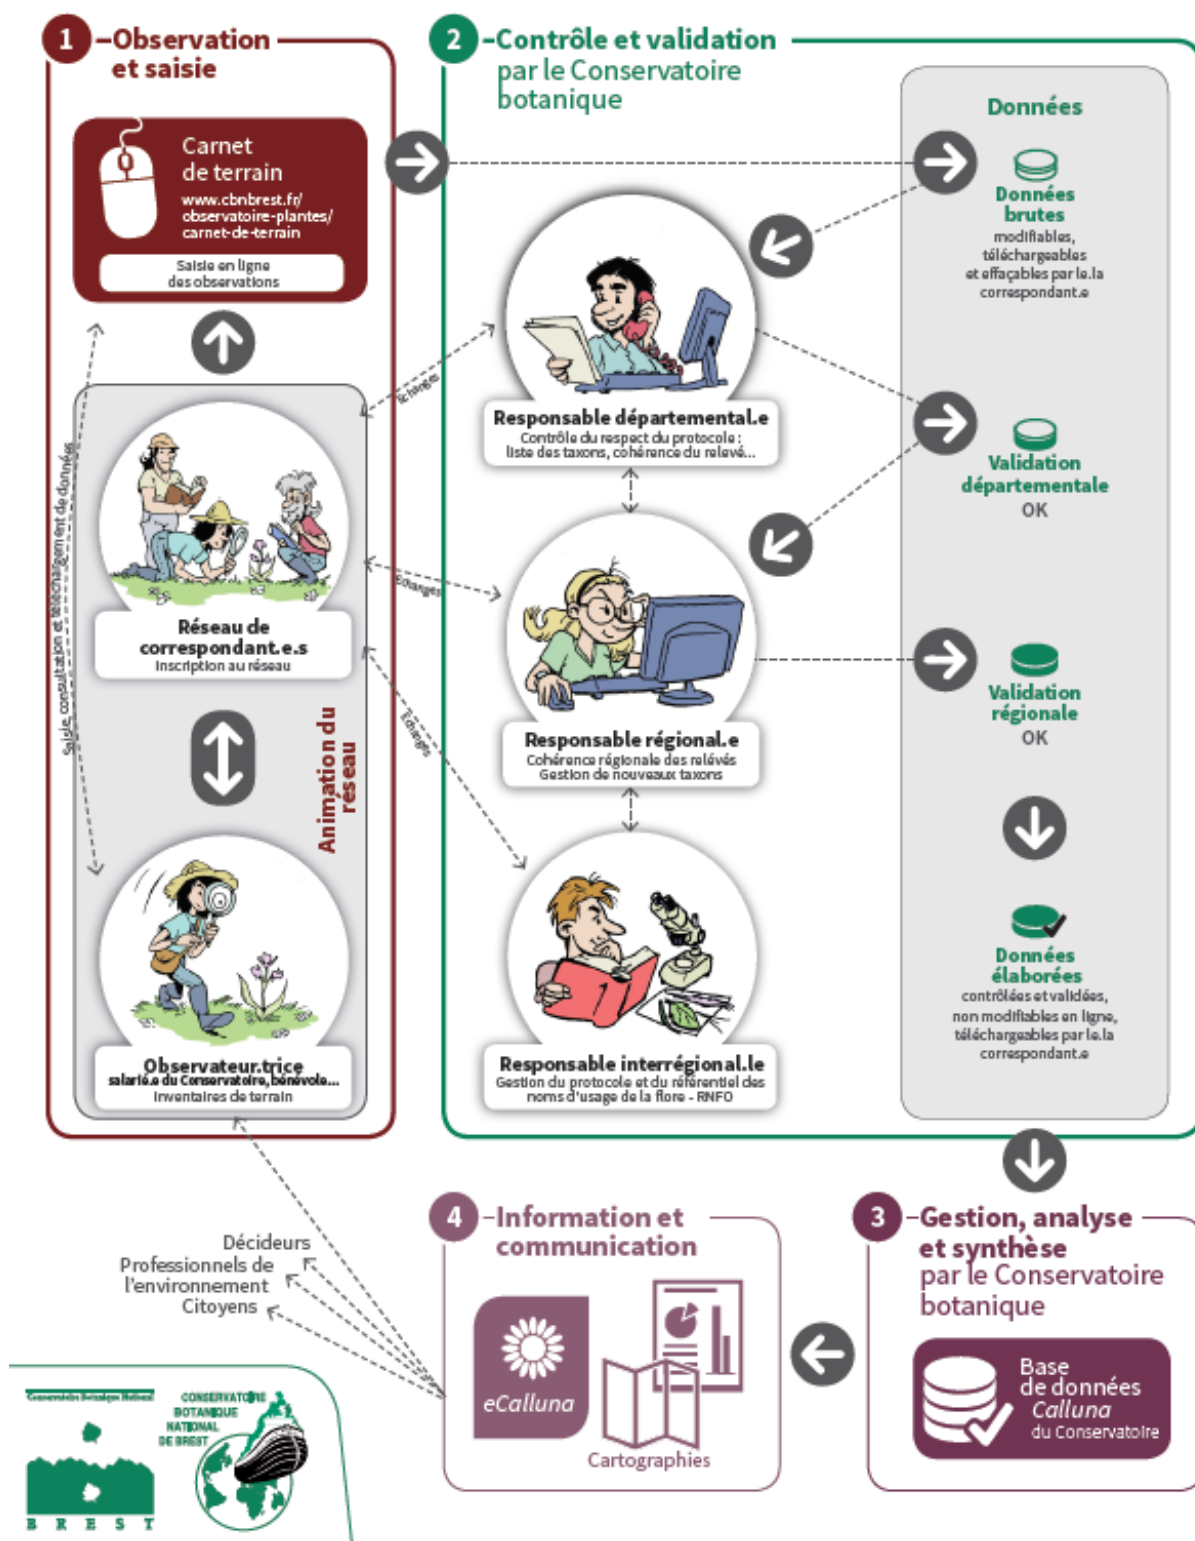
1 –Observation et saisie

Carnet de terrain
www.cbnbrest.fr/observatoire-plantes/carnet-de-terrain
Saisie en ligne des observations

Saisie, consultation et téléchargement de données

Réseau de correspondant.e.s
Inscription au réseau

Animation du réseau

Observateur.trice
salarié.e du Conservatoire, bénévole...
Inventaires de terrain

2 –Contrôle et validation par le Conservatoire botanique

Échanges

Responsable départemental.e
Contrôle du respect du protocole : liste des taxons, cohérence du relevé...

Échanges

Responsable régional.e
Cohérence régionale des relevés
Gestion de nouveaux taxons

Échanges

Responsable interrégional.le
Gestion du protocole et du référentiel des noms d'usage de la flore - RNFO

Données

Données brutes
modifiables, téléchargeables et effaçables par le.la correspondant.e

Validation départementale
OK

Validation régionale
OK

Données élaborées
contrôlées et validées, non modifiables en ligne, téléchargeables par le.la correspondant.e

3 –Gestion, analyse et synthèse par le Conservatoire botanique

Base de données Calluna du Conservatoire

4 –Information et communication

eCalluna

Cartographies

Décideurs
Professionnels de l'environnement
Citoyens

Conservatoire Botanique National
BREST

CONSERVATOIRE BOTANIQUE NATIONAL DE BREST